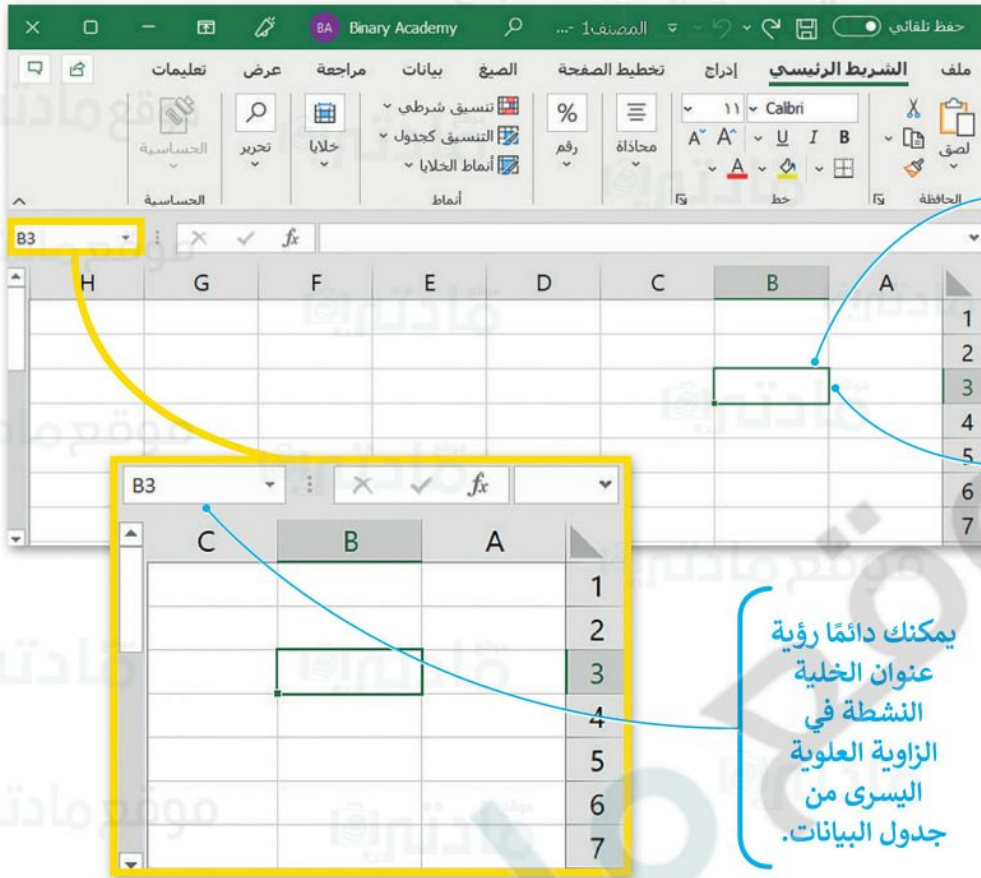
حفظ تلقائي المصنف1 - ... Binary Academy BA

ملف الشريط الرئيسي إدراج تخطيط الصفحة الصيغ بيانات مراجعة عرض تعليمات

لصق الحافظة
Calibri 11
B I U
خط
محاذاة
% رقم
تنسيق شرطي
التنسيق كجدول
أنماط الخلايا
أنماط
خلايا
تحرير
الحساسية
الحساسية

B3
$fx$

| A | B | C | D | E | F | G | H |
|---|---|---|---|---|---|---|---|
| 1 | | | | | | | |
| 2 | | | | | | | |
| 3 | | | | | | | |
| 4 | | | | | | | |
| 5 | | | | | | | |
| 6 | | | | | | | |
| 7 | | | | | | | |

B3
$fx$

| | A | B | C |
|---|---|---|---|
| 1 | | | |
| 2 | | | |
| 3 | | | |
| 4 | | | |
| 5 | | | |
| 6 | | | |
| 7 | | | |

يمكنك دائمًا رؤية عنوان الخلية النشطة في الزاوية العلوية اليسرى من جدول البيانات.

موقع مادتي